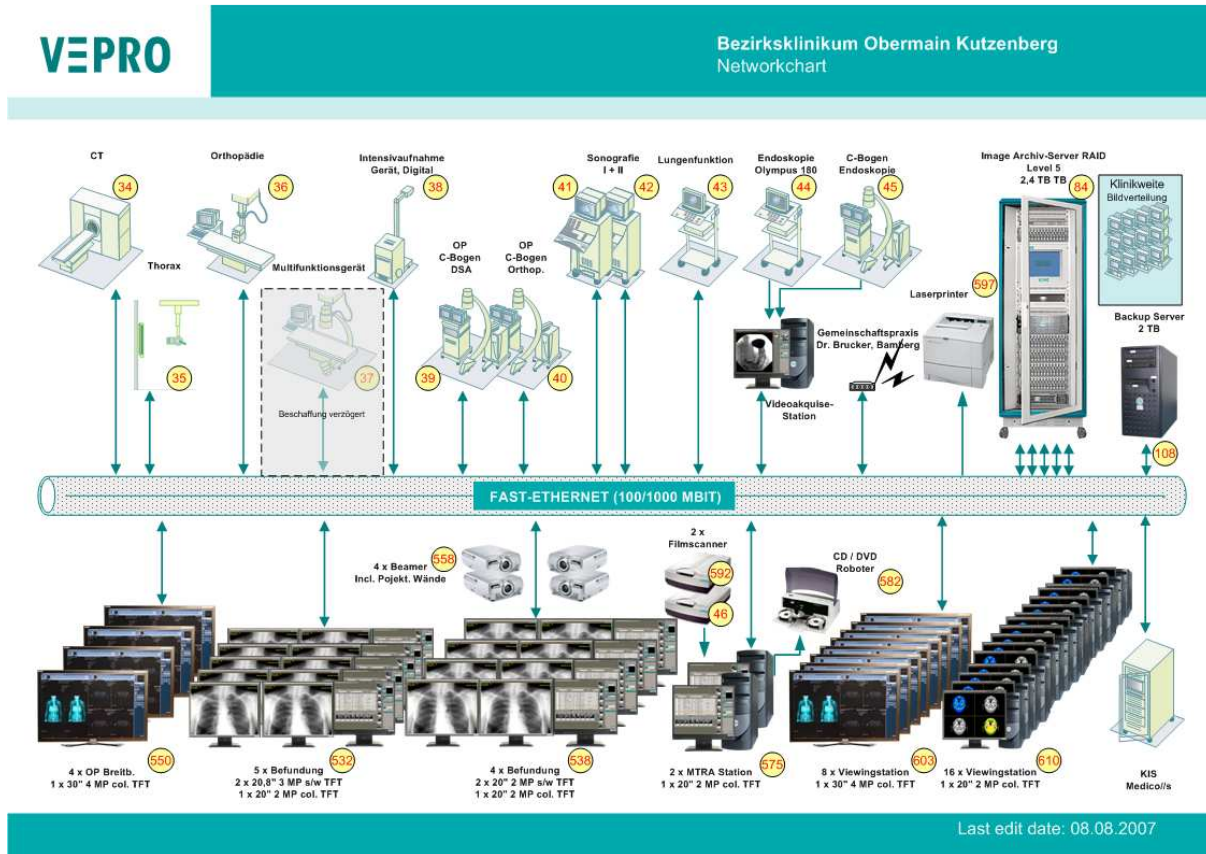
VΞPRO

Bezirksklinikum Obermain Kutzenberg
Networkchart

CT
34

Orthopädie
36

Intensivaufnahme Gerät, Digital
38

Sonografie I + II
41
42

Lungenfunktion
43

Endoskopie Olympus 180
44

C-Bogen Endoskopie
45

Image Archiv-Server RAID Level 5 2,4 TB TB
84

Klinikweite Bildverteilung

Thorax
35

Multifunktionsgerät
37
Beschaffung verzögert

OP C-Bogen DSA
39

OP C-Bogen Orthop.
40

Gemeinschaftspraxis Dr. Brucker, Bamberg

Videoakquise-Station

Laserprinter
597

Backup Server 2 TB
108

FAST-ETHERNET (100/1000 MBIT)

4 x Beamer Incl. Pojekt. Wände
558

2 x Filmscanner
592
46

CD / DVD Roboter
582

550
4 x OP Breitb.
1 x 30" 4 MP col. TFT

532
5 x Befundung
2 x 20,8" 3 MP s/w TFT
1 x 20" 2 MP col. TFT

538
4 x Befundung
2 x 20" 2 MP s/w TFT
1 x 20" 2 MP col. TFT

575
2 x MTRA Station
1 x 20" 2 MP col. TFT

603
8 x Viewingstation
1 x 30" 4 MP col. TFT

610
16 x Viewingstation
1 x 20" 2 MP col. TFT

KIS
Medico//s

Last edit date: 08.08.2007